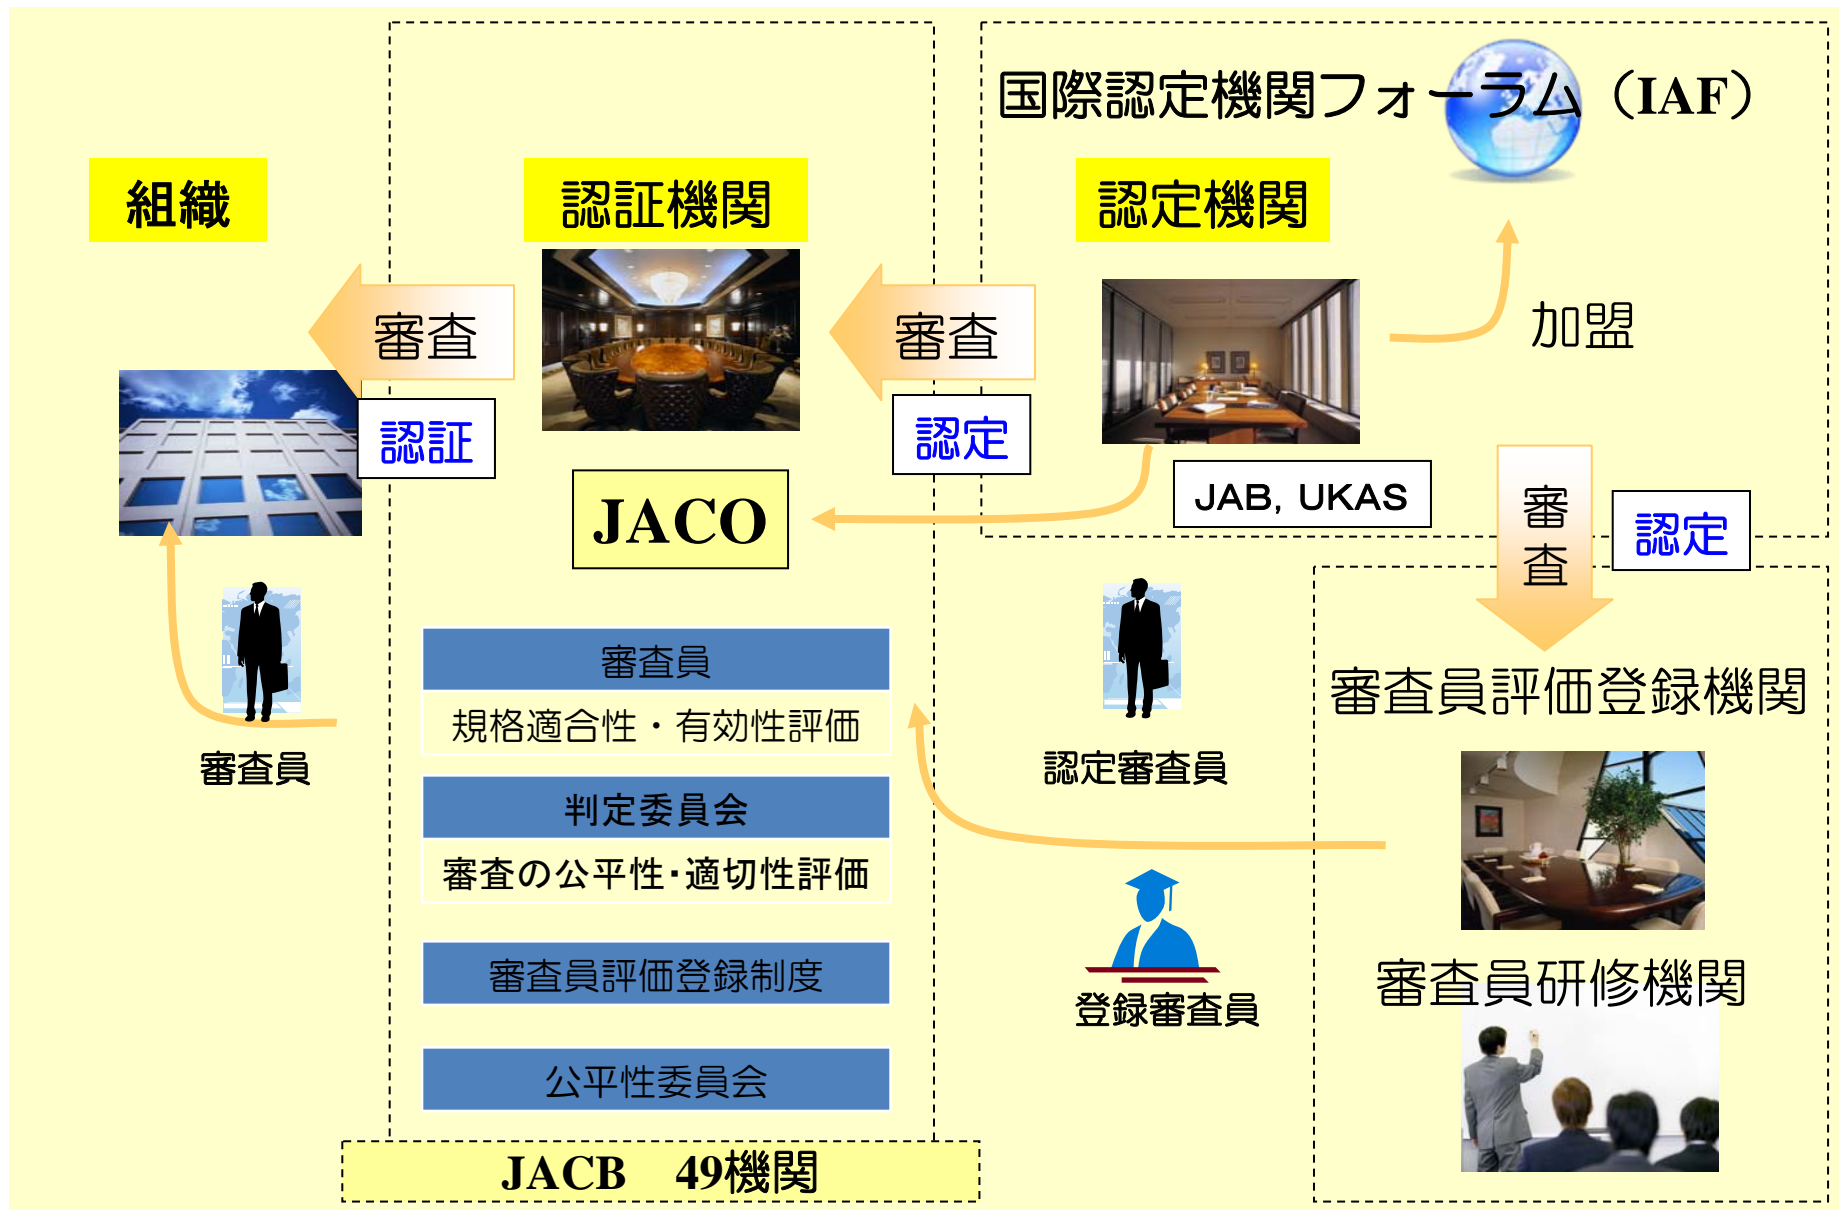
国際認定機関フォーラム（IAF）

組織

認証機関

認定機関

審査

認証

審査

認定

加盟

JACO

JAB, UKAS

審査

認定

審査員

審査員

規格適合性・有効性評価

判定委員会

審査の公平性･適切性評価

審査員評価登録制度

公平性委員会

認定審査員

審査員評価登録機関

登録審査員

審査員研修機関

JACB　49機関